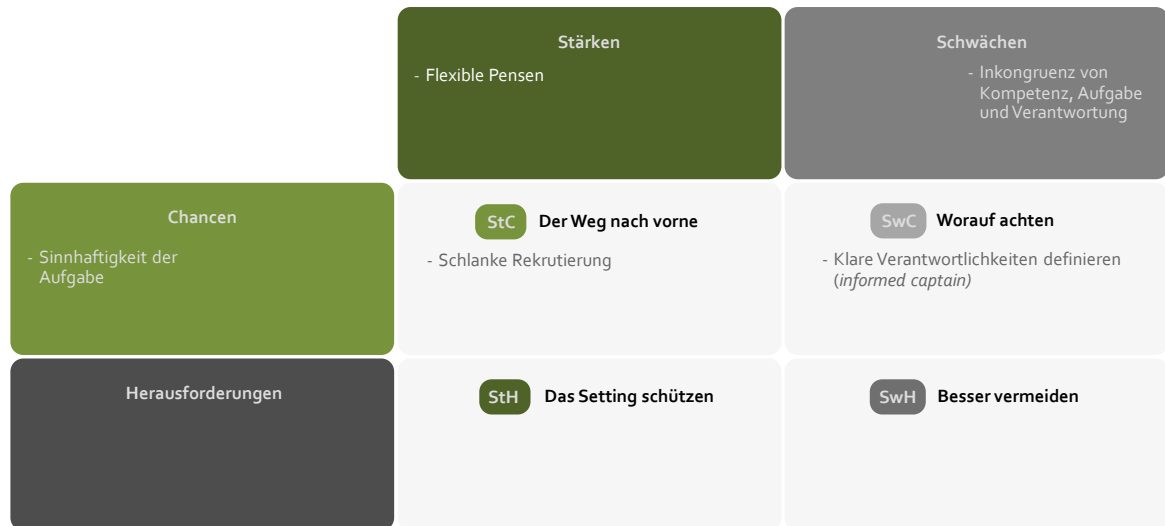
Stärken

- Flexible Pensen

Schwächen

- Inkongruenz von Kompetenz, Aufgabe und Verantwortung

Chancen

- Sinnhaftigkeit der Aufgabe

StC Der Weg nach vorne

- Schlanke Rekrutierung

SwC Worauf achten

- Klare Verantwortlichkeiten definieren (*informed captain)*

Herausforderungen

StH Das Setting schützen

SwH Besser vermeiden